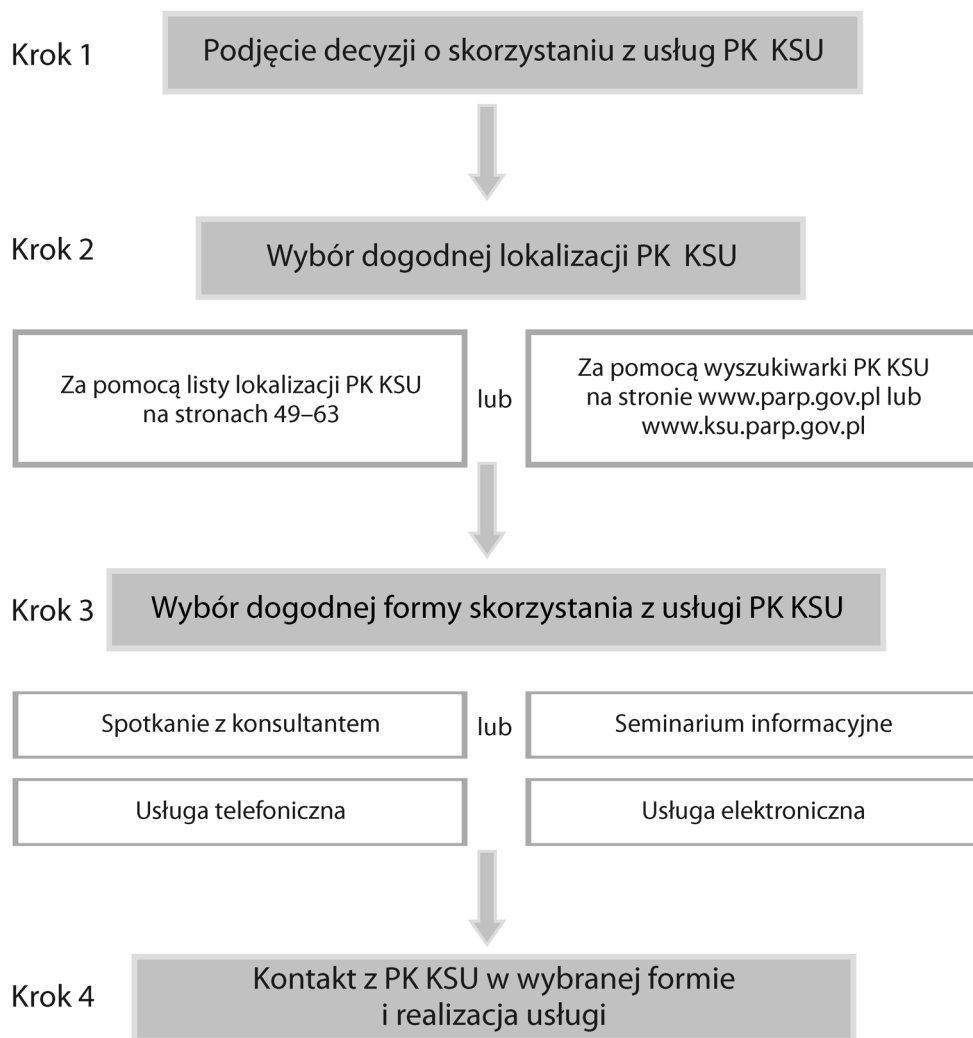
Krok 1
Podjęcie decyzji o skorzystaniu z usług PK KSU

Krok 2
Wybór dogodnej lokalizacji PK KSU

Za pomocą listy lokalizacji PK KSU na stronach 49–63

lub

Za pomocą wyszukiwarki PK KSU na stronie www.parp.gov.pl lub www.ksu.parp.gov.pl

Krok 3
Wybór dogodnej formy skorzystania z usługi PK KSU

Spotkanie z konsultantem

lub

Seminarium informacyjne

Usługa telefoniczna

Usługa elektroniczna

Krok 4
Kontakt z PK KSU w wybranej formie i realizacja usługi